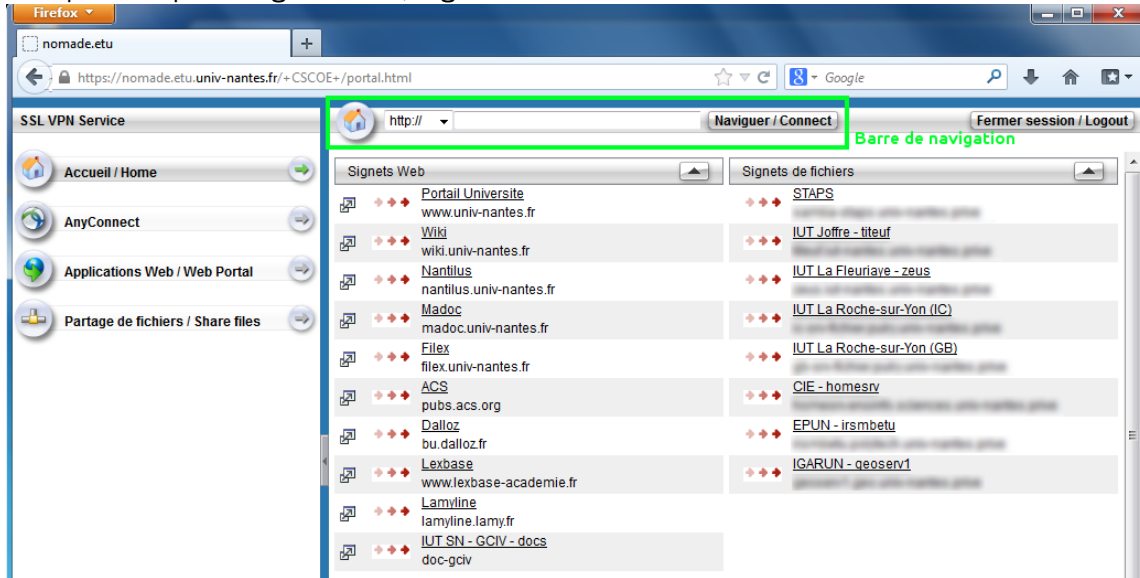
Firefox

nomade.etu

https://nomade.etu.univ-nantes.fr/+CSCOE+/portal.html

Google

SSL VPN Service

http://

Naviguer / Connect

Barre de navigation

Fermer session / Logout

Accueil / Home

AnyConnect

Applications Web / Web Portal

Partage de fichiers / Share files

Signets Web

Portail Universite
www.univ-nantes.fr

Wiki
wiki.univ-nantes.fr

Nantilus
nantilus.univ-nantes.fr

Madoc
madoc.univ-nantes.fr

Filex
filex.univ-nantes.fr

ACS
pubs.acs.org

Dalloz
bu.dalloz.fr

Lexbase
www.lexbase-academie.fr

Lamyline
lamyline.lamy.fr

IUT SN - GCIV - docs
doc-gciv

Signets de fichiers

STAPS
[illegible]

IUT Joffre - titeuf
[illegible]

IUT La Fleuriaye - zeus
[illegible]

IUT La Roche-sur-Yon (IC)
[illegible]

IUT La Roche-sur-Yon (GB)
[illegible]

CIE - homesrv
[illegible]

EPUN - irsmbetu
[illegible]

IGARUN - geoserv1
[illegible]